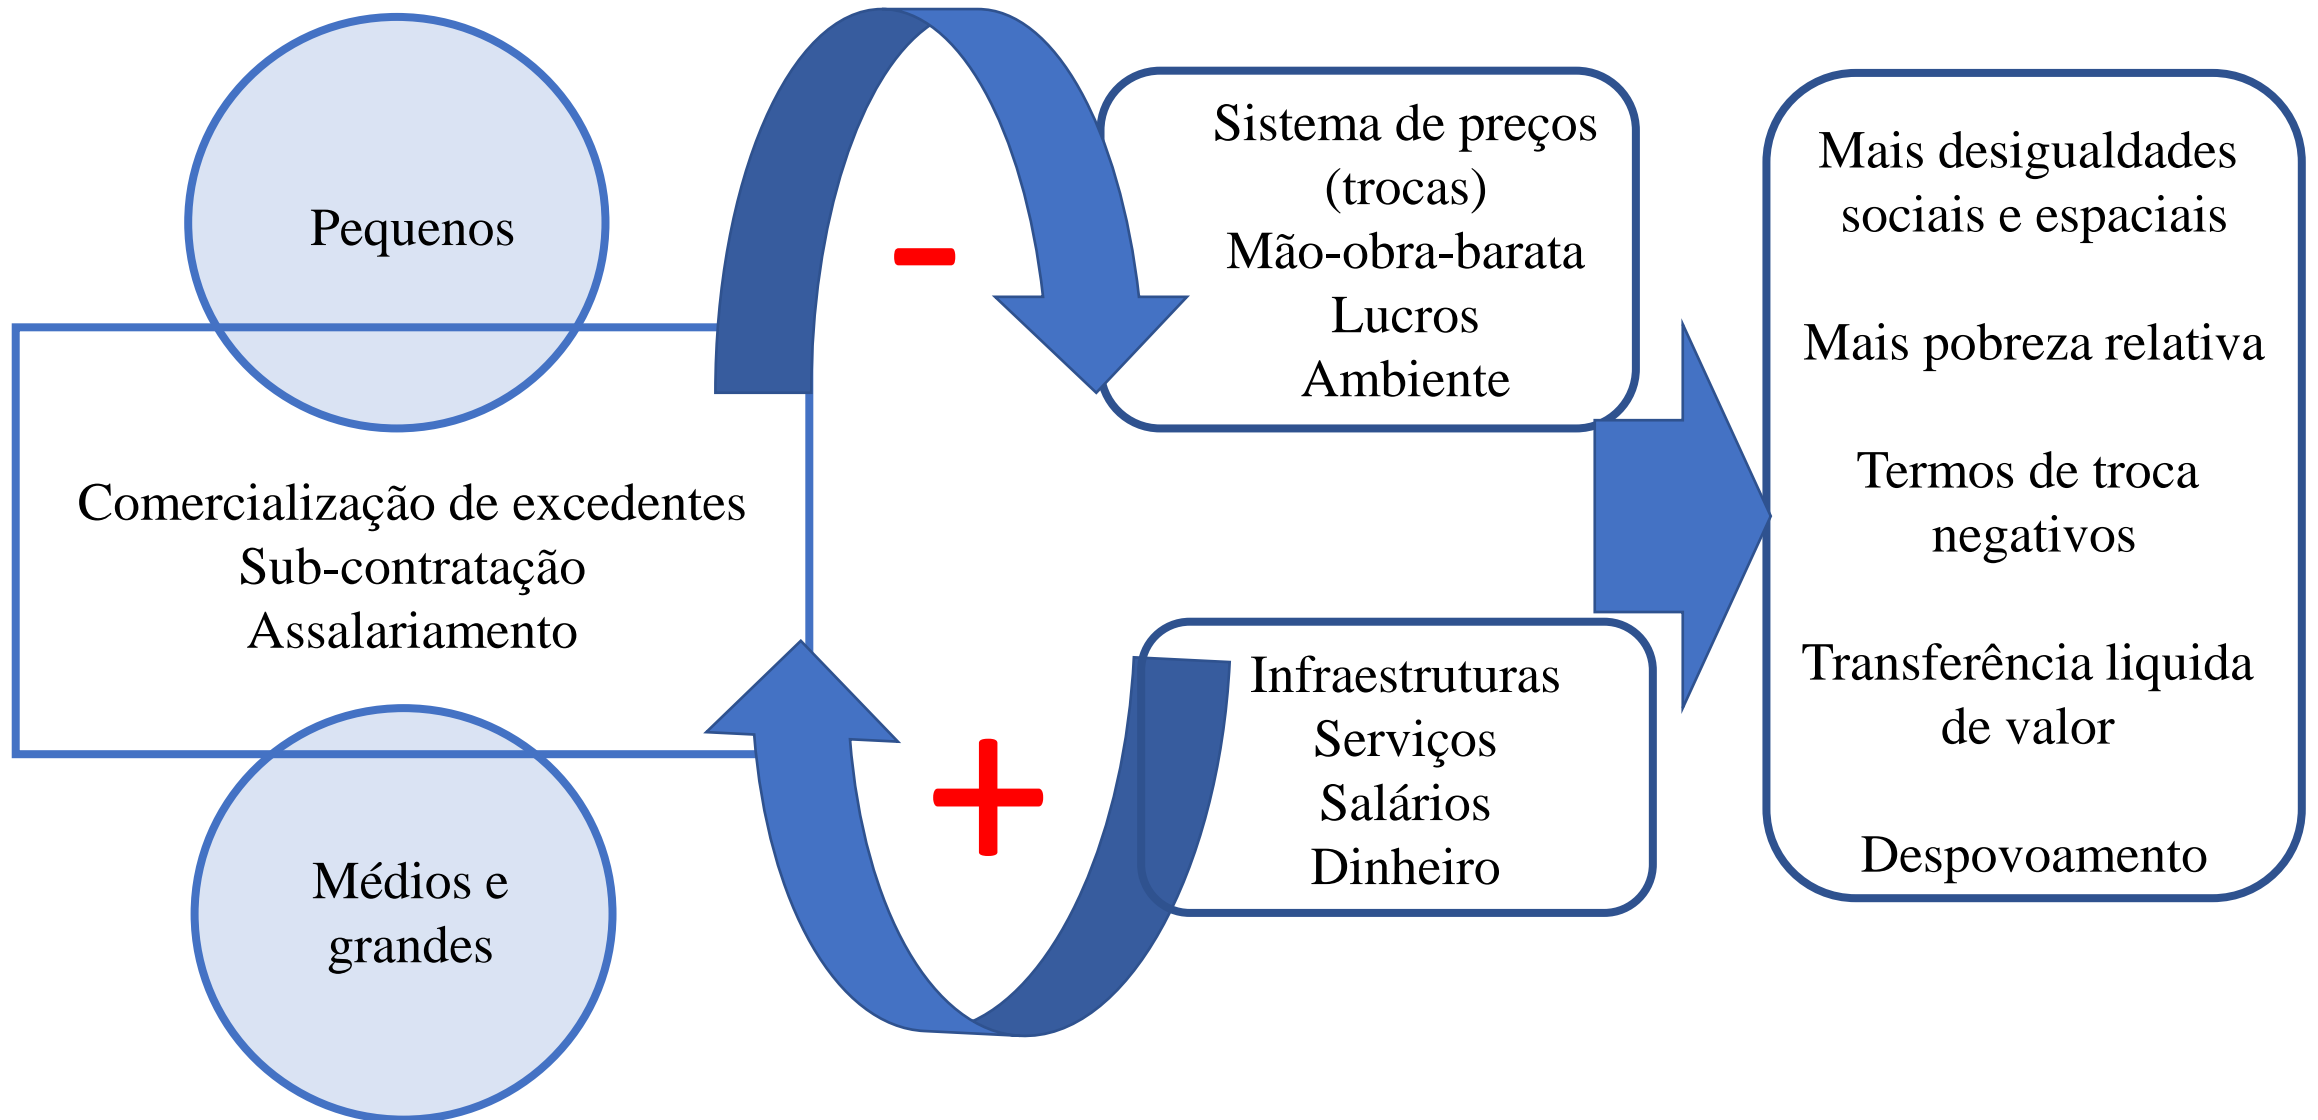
Pequenos

Comercialização de excedentes
Sub-contratação
Assalariamento

Médios e grandes

-

Sistema de preços (trocas)
Mão-obra-barata
Lucros
Ambiente

+

Infraestruturas
Serviços
Salários
Dinheiro

Mais desigualdades sociais e espaciais

Mais pobreza relativa

Termos de troca negativos

Transferência liquida de valor

Despovoamento